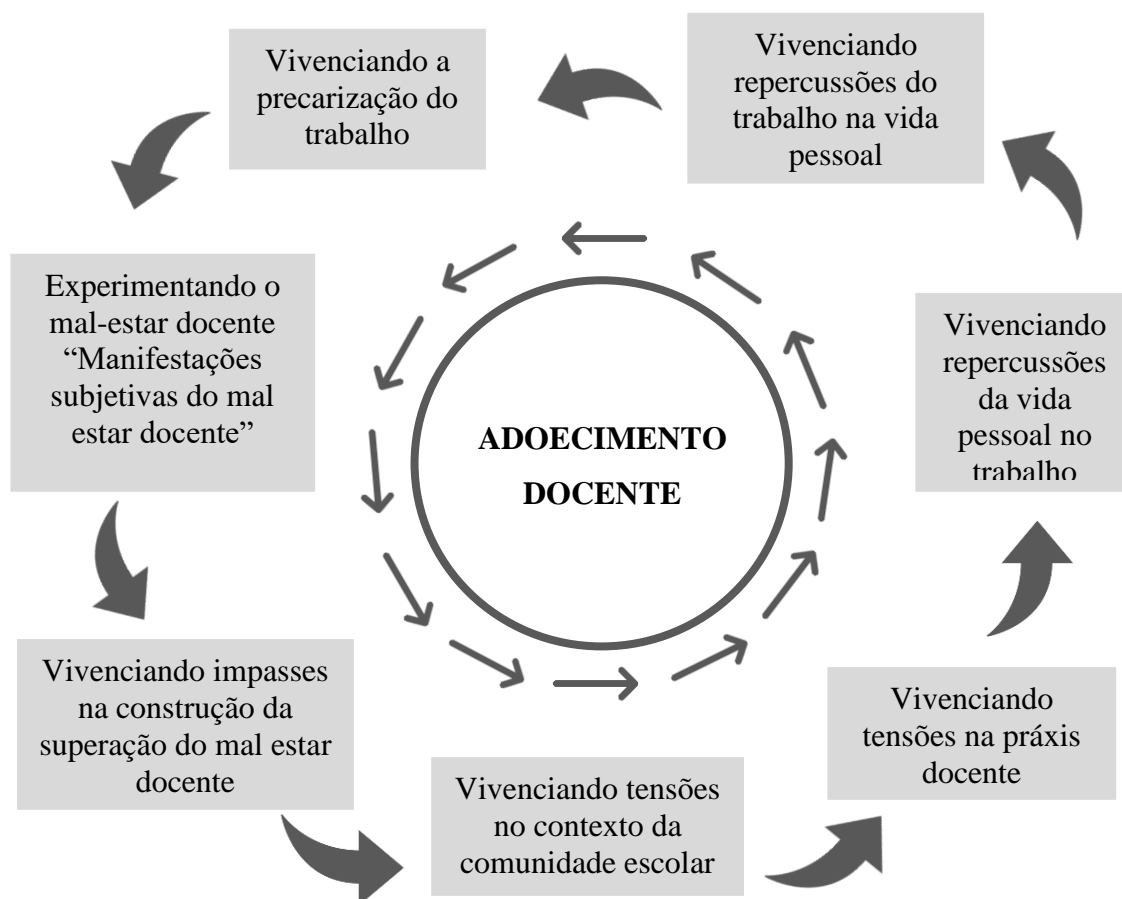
Vivenciando a precarização do trabalho

Vivenciando repercussões do trabalho na vida pessoal

Experimentando o mal-estar docente "Manifestações subjetivas do mal estar docente"

ADOECIMENTO DOCENTE

Vivenciando repercussões da vida pessoal no trabalho

Vivenciando impasses na construção da superação do mal estar docente

Vivenciando tensões na práxis docente

Vivenciando tensões no contexto da comunidade escolar